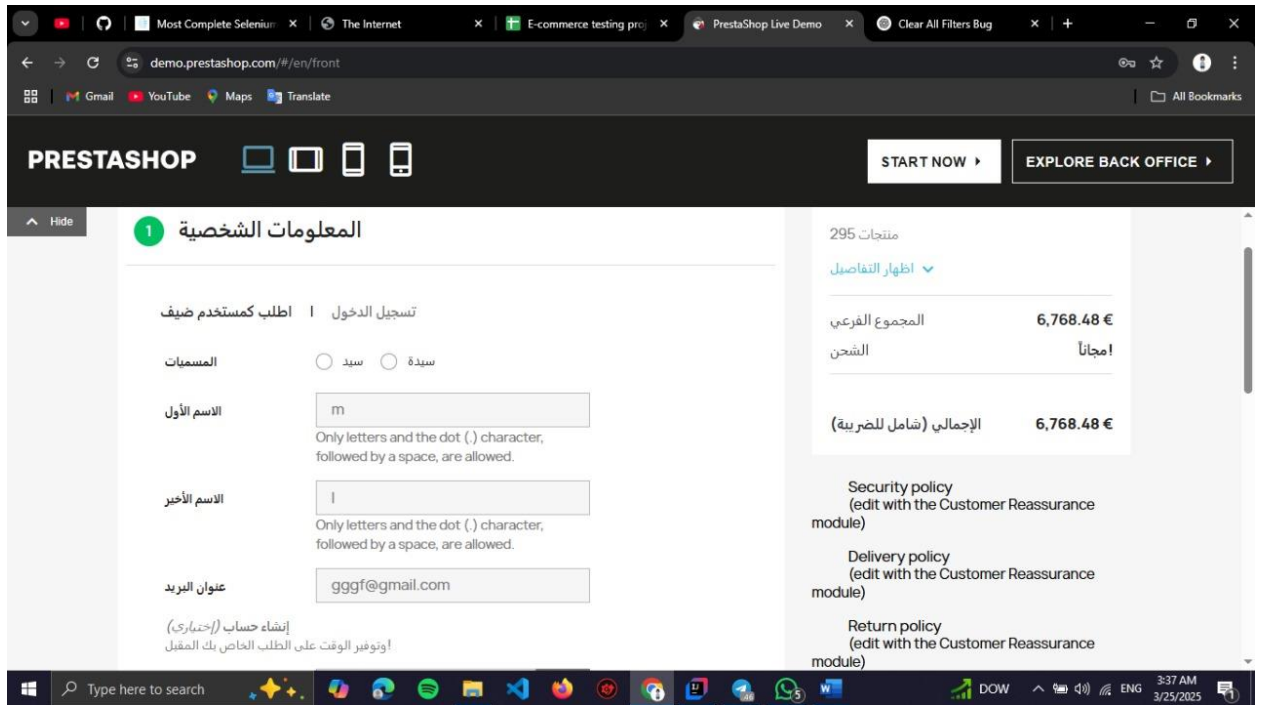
Most Complete Seleniu ×
The Internet ×
E-commerce testing proj ×
PrestaShop Live Demo ×
Clear All Filters Bug ×

demo.prestashop.com/#/en/front

Gmail YouTube Maps Translate
All Bookmarks

PRESTASHOP

START NOW ▸
EXPLORE BACK OFFICE ▸

Hide

1 المعلومات الشخصية

اطلب كمستخدم ضيف | تسجيل الدخول

المسميات
سيد سيدة

الاسم الأول
m
Only letters and the dot (.) character, followed by a space, are allowed.

الاسم الأخير
l
Only letters and the dot (.) character, followed by a space, are allowed.

عنوان البريد
gggf@gmail.com

إنشاء حساب (اختياري)
!وتوفير الوقت على الطلب الخاص بك المقبل

منتجات 295
اظهار التفاصيل

المجموع الفرعي 6,768.48 €
الشحن !مجاناً

الإجمالي (شامل للضريبة) 6,768.48 €

Security policy
(edit with the Customer Reassurance module)

Delivery policy
(edit with the Customer Reassurance module)

Return policy
(edit with the Customer Reassurance module)

Type here to search
DOW
ENG
3:37 AM
3/25/2025